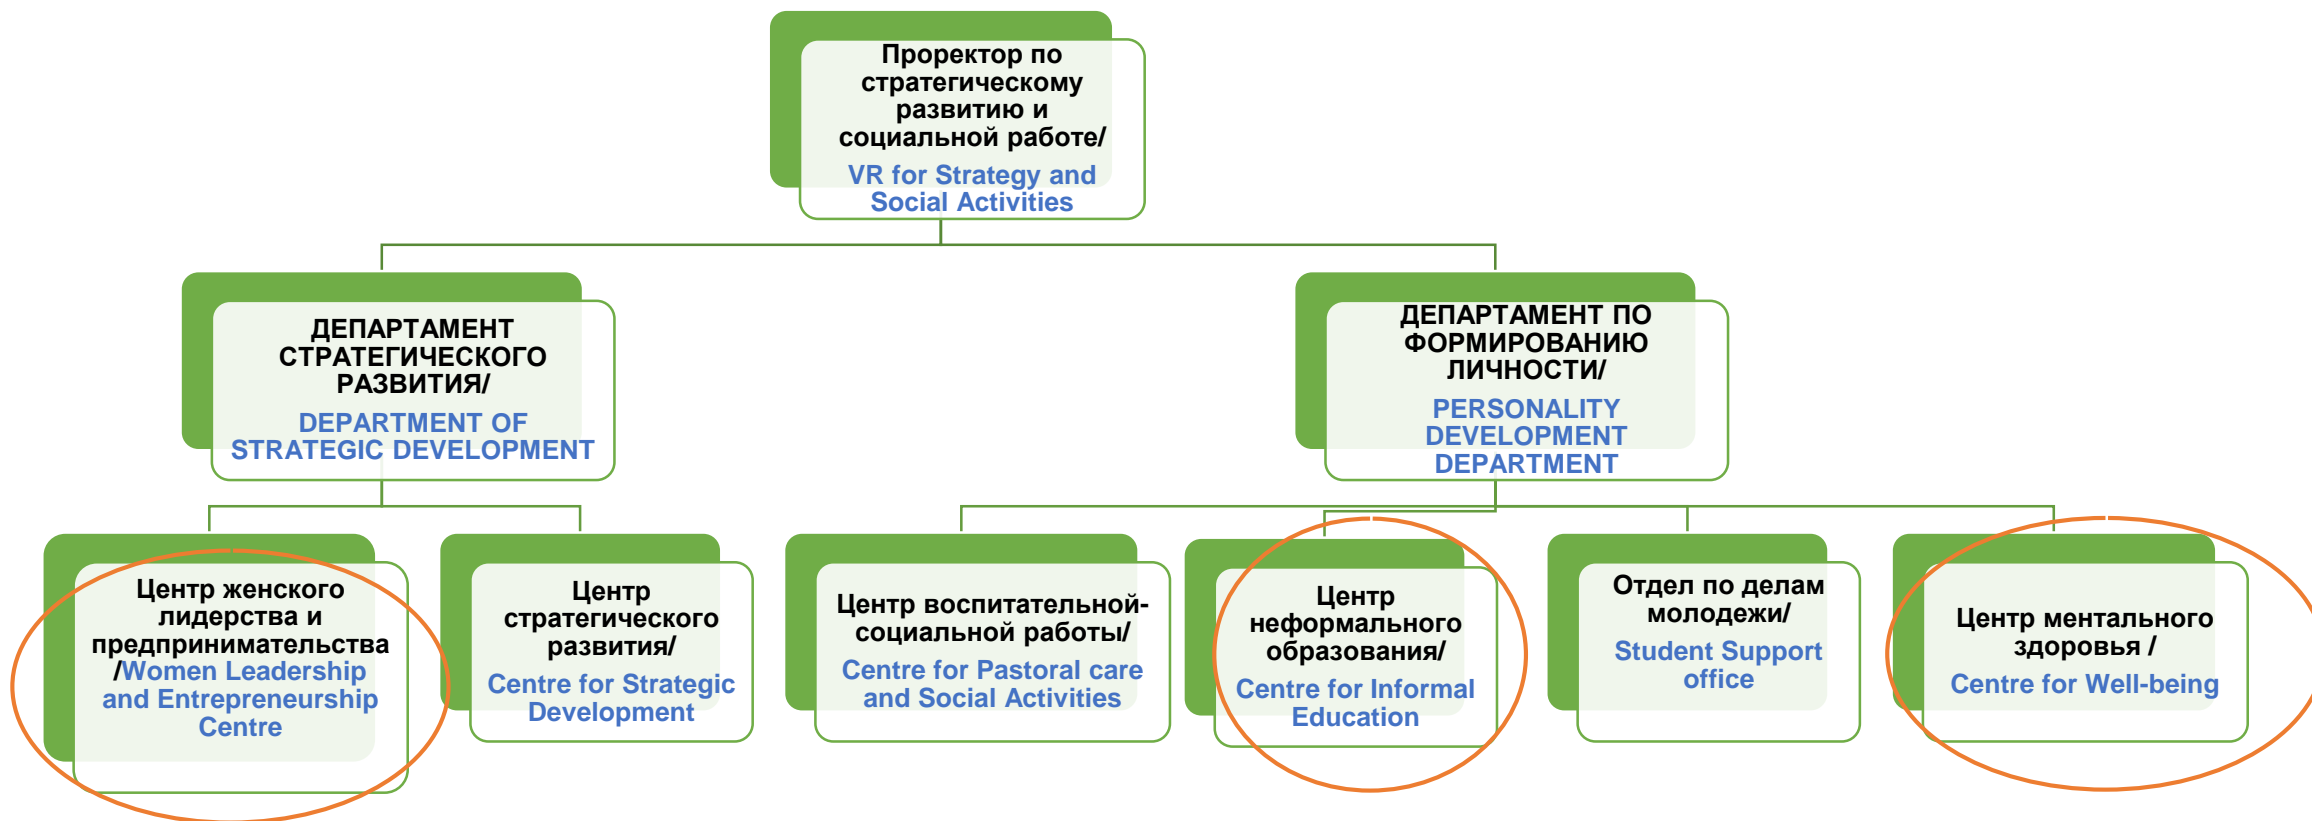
Проректор по стратегическому развитию и социальной работе/
VR for Strategy and Social Activities

ДЕПАРТАМЕНТ СТРАТЕГИЧЕСКОГО РАЗВИТИЯ/
DEPARTMENT OF STRATEGIC DEVELOPMENT

ДЕПАРТАМЕНТ ПО ФОРМИРОВАНИЮ ЛИЧНОСТИ/
PERSONALITY DEVELOPMENT DEPARTMENT

Центр женского лидерства и предпринимательства /Women Leadership and Entrepreneurship Centre

Центр стратегического развития/
Centre for Strategic Development

Центр воспитательной-социальной работы/
Centre for Pastoral care and Social Activities

Центр неформального образования/
Centre for Informal Education

Отдел по делам молодежи/
Student Support office

Центр ментального здоровья /
Centre for Well-being